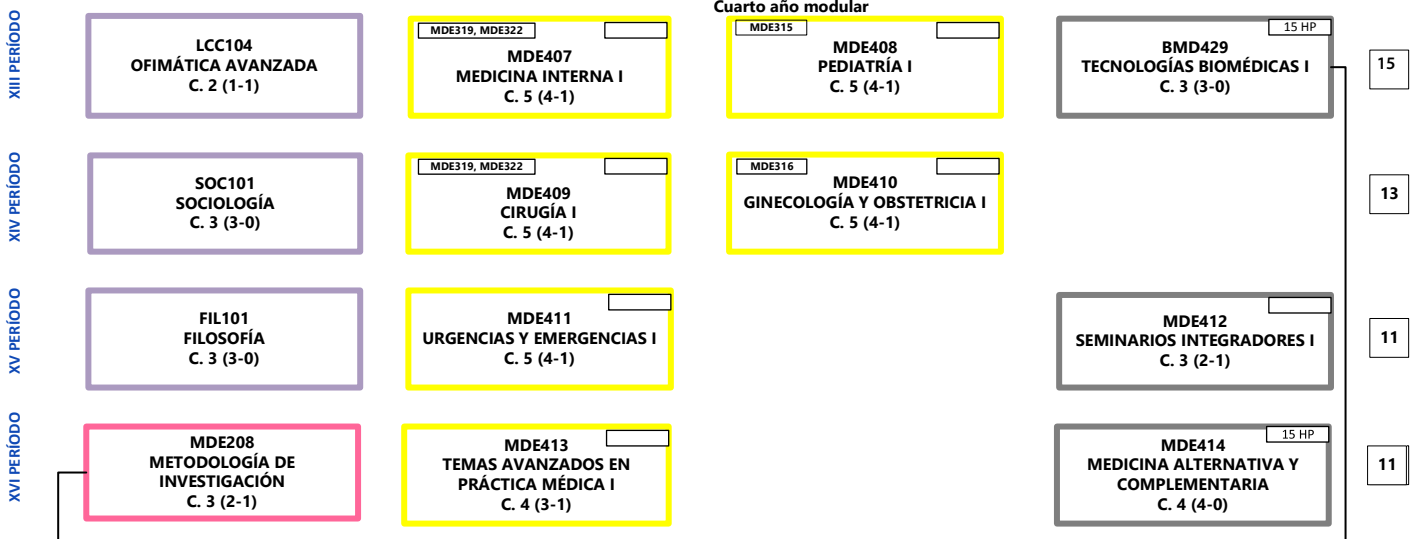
Cuarto año modular

XIII PERÍODO

LCC104
OFIMÁTICA AVANZADA
C. 2 (1-1)

MDE319, MDE322
MDE407
MEDICINA INTERNA I
C. 5 (4-1)

MDE315
MDE408
PEDIATRÍA I
C. 5 (4-1)

15 HP
BMD429
TECNOLOGÍAS BIOMÉDICAS I
C. 3 (3-0)

15

XIV PERÍODO

SOC101
SOCIOLOGÍA
C. 3 (3-0)

MDE319, MDE322
MDE409
CIRUGÍA I
C. 5 (4-1)

MDE316
MDE410
GINECOLOGÍA Y OBSTETRICIA I
C. 5 (4-1)

13

XV PERÍODO

FIL101
FILOSOFÍA
C. 3 (3-0)

MDE411
URGENCIAS Y EMERGENCIAS I
C. 5 (4-1)

MDE412
SEMINARIOS INTEGRADORES I
C. 3 (2-1)

11

XVI PERÍODO

MDE208
METODOLOGÍA DE INVESTIGACIÓN
C. 3 (2-1)

MDE413
TEMAS AVANZADOS EN PRÁCTICA MÉDICA I
C. 4 (3-1)

15 HP
MDE414
MEDICINA ALTERNATIVA Y COMPLEMENTARIA
C. 4 (4-0)

11